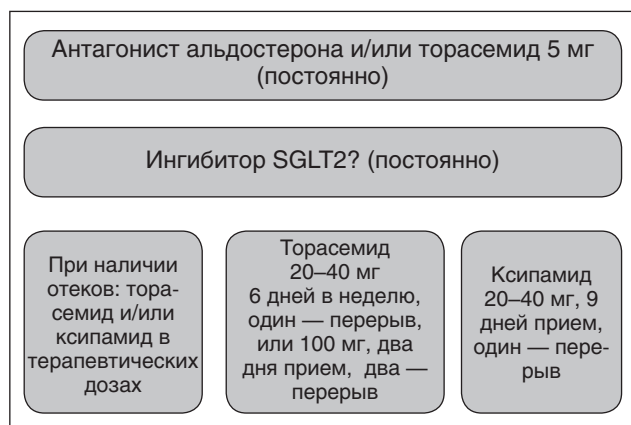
Антагонист альдостерона и/или торасемид 5 мг (постоянно)

Ингибитор SGLT2? (постоянно)

При наличии отеков: торасемид и/или ксипамид в терапевтических дозах

Торасемид 20–40 мг 6 дней в неделю, один — перерыв, или 100 мг, два дня прием, два — перерыв

Ксипамид 20–40 мг, 9 дней прием, один — перерыв